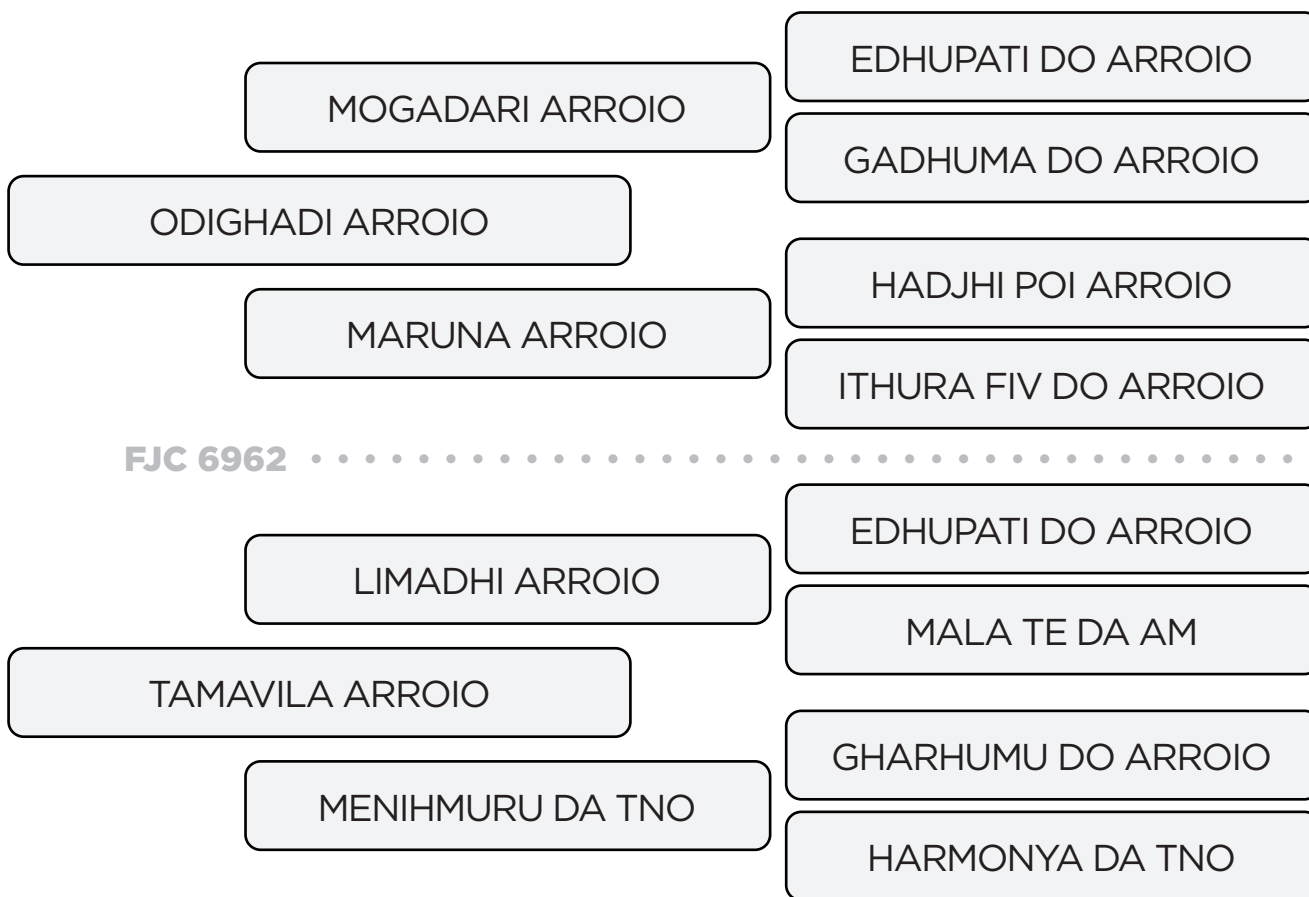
EDHUPATI DO ARROIO

MOGADARI ARROIO

GADHUMA DO ARROIO

ODIGHADI ARROIO

HADJHI POI ARROIO

MARUNA ARROIO

ITHURA FIV DO ARROIO

FJC 6962

EDHUPATI DO ARROIO

LIMADHI ARROIO

MALA TE DA AM

TAMAVILA ARROIO

GHARHUMU DO ARROIO

MENIHMURU DA TNO

HARMONYA DA TNO